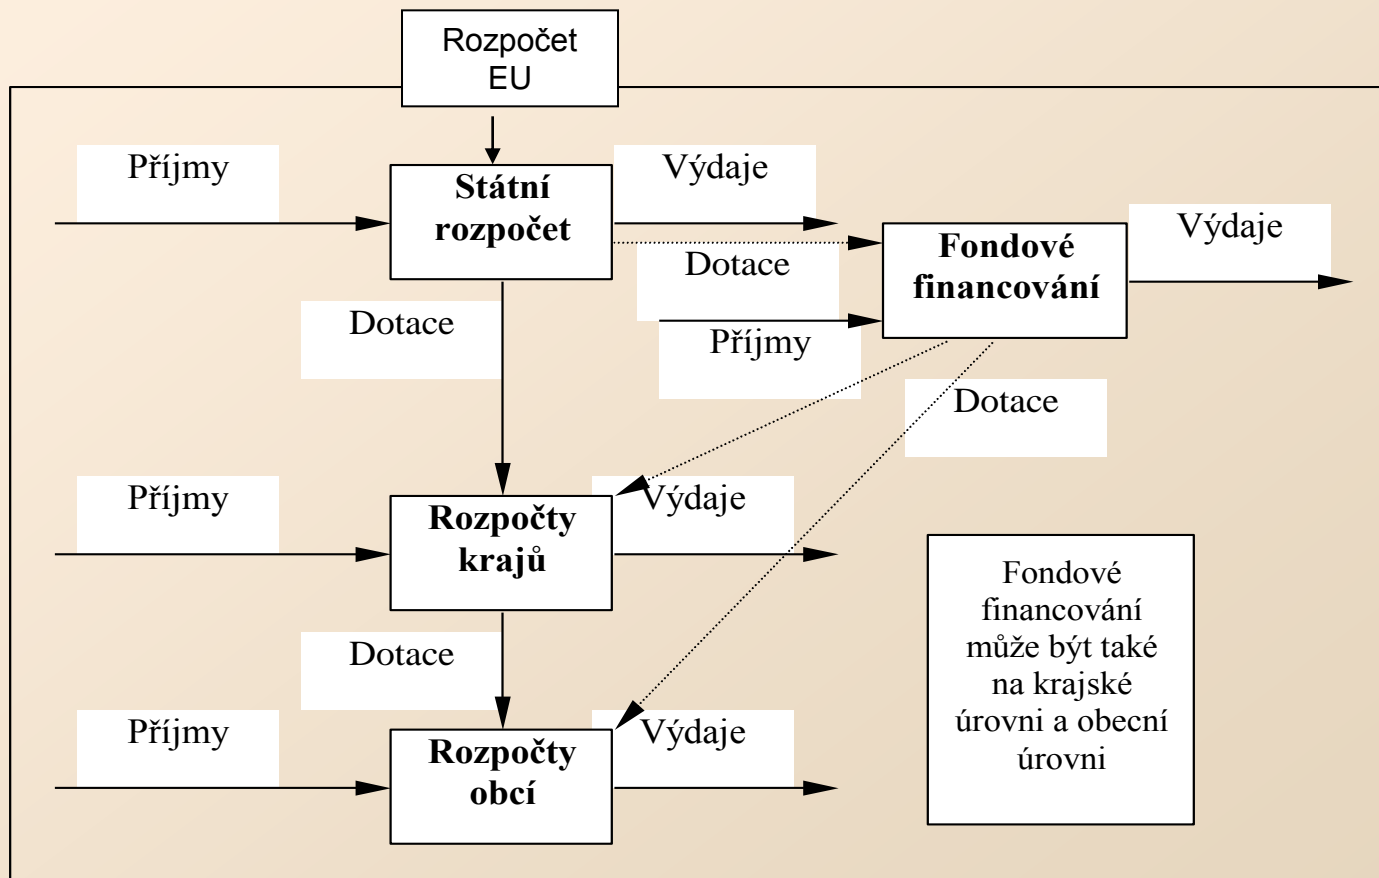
Rozpočet EU

Příjmy

Státní rozpočet

Výdaje

Fondové financování

Výdaje

Dotace

Příjmy

Dotace

Dotace

Příjmy

Rozpočty krajů

Výdaje

Dotace

Příjmy

Rozpočty obcí

Výdaje

Fondové financování může být také na krajské úrovni a obecní úrovni